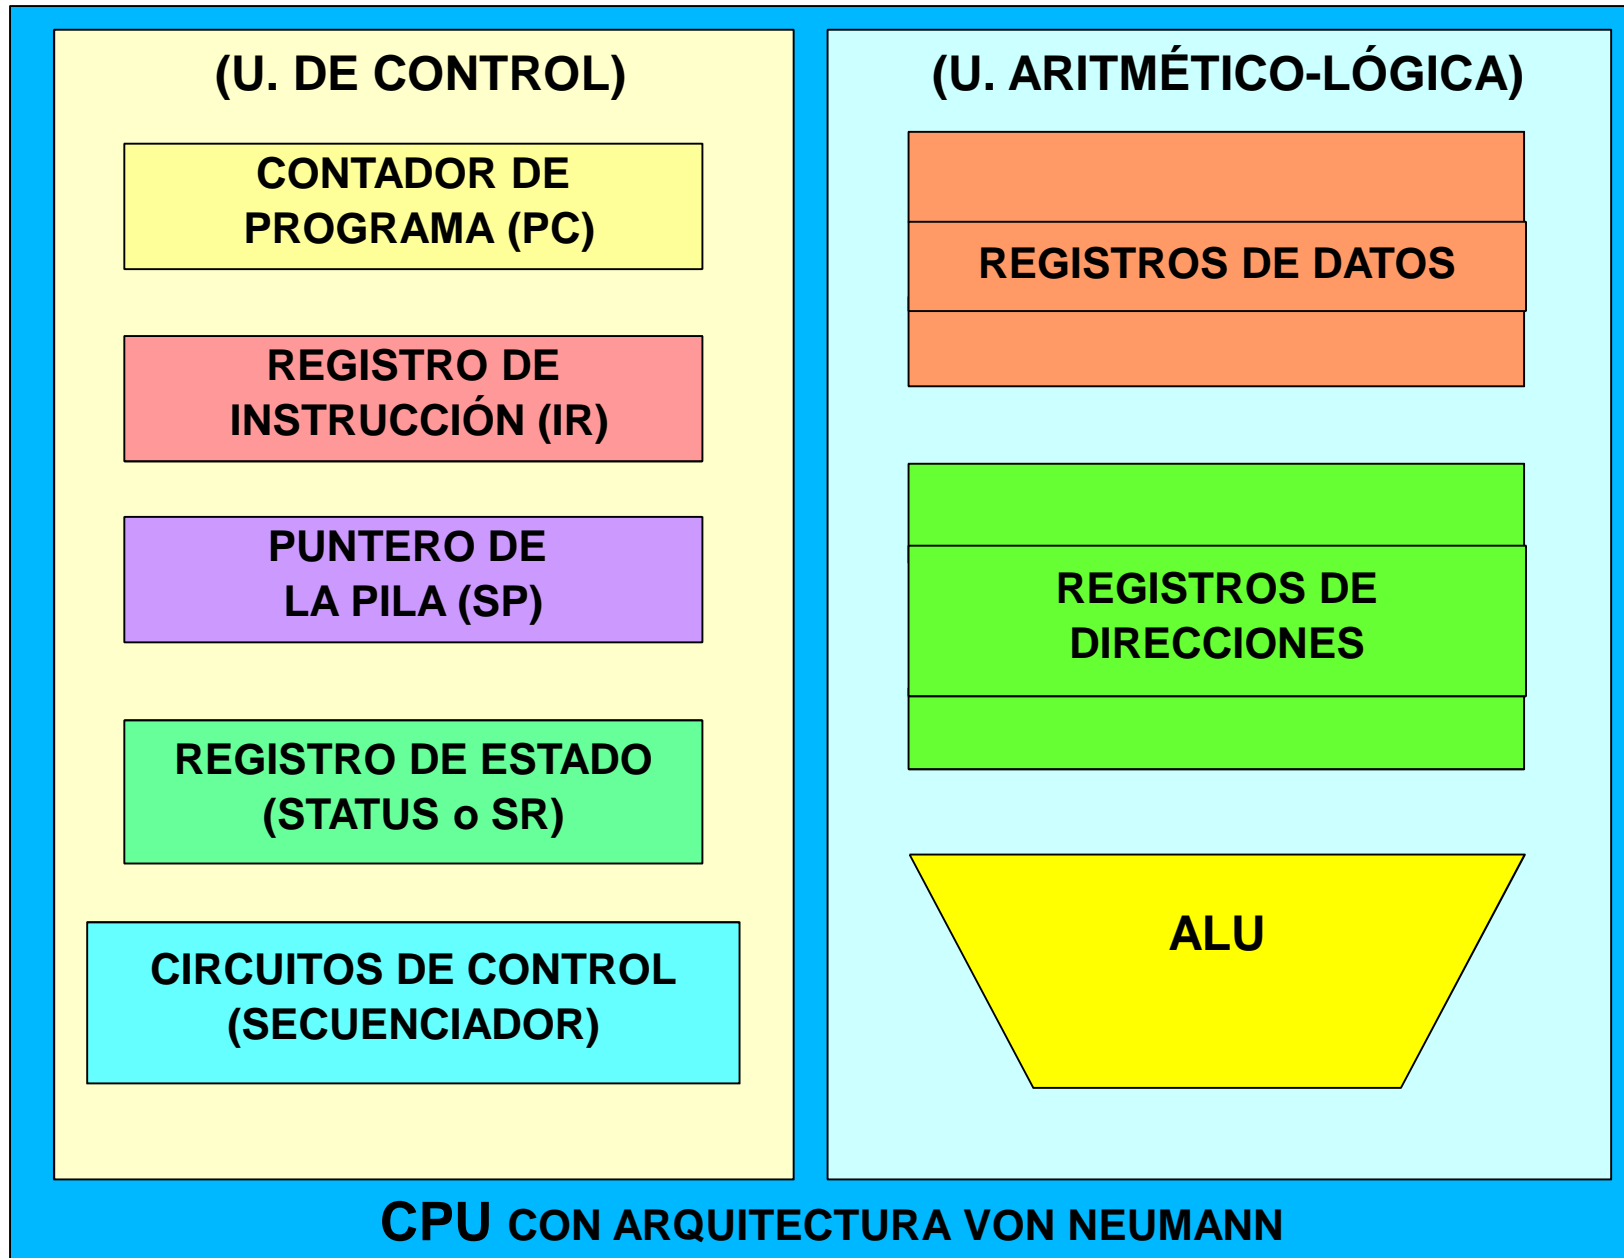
(U. DE CONTROL)

CONTADOR DE PROGRAMA (PC)

REGISTRO DE INSTRUCCIÓN (IR)

PUNTERO DE LA PILA (SP)

REGISTRO DE ESTADO (STATUS o SR)

CIRCUITOS DE CONTROL (SECUENCIADOR)

(U. ARITMÉTICO-LÓGICA)

REGISTROS DE DATOS

REGISTROS DE DIRECCIONES

ALU

CPU CON ARQUITECTURA VON NEUMANN